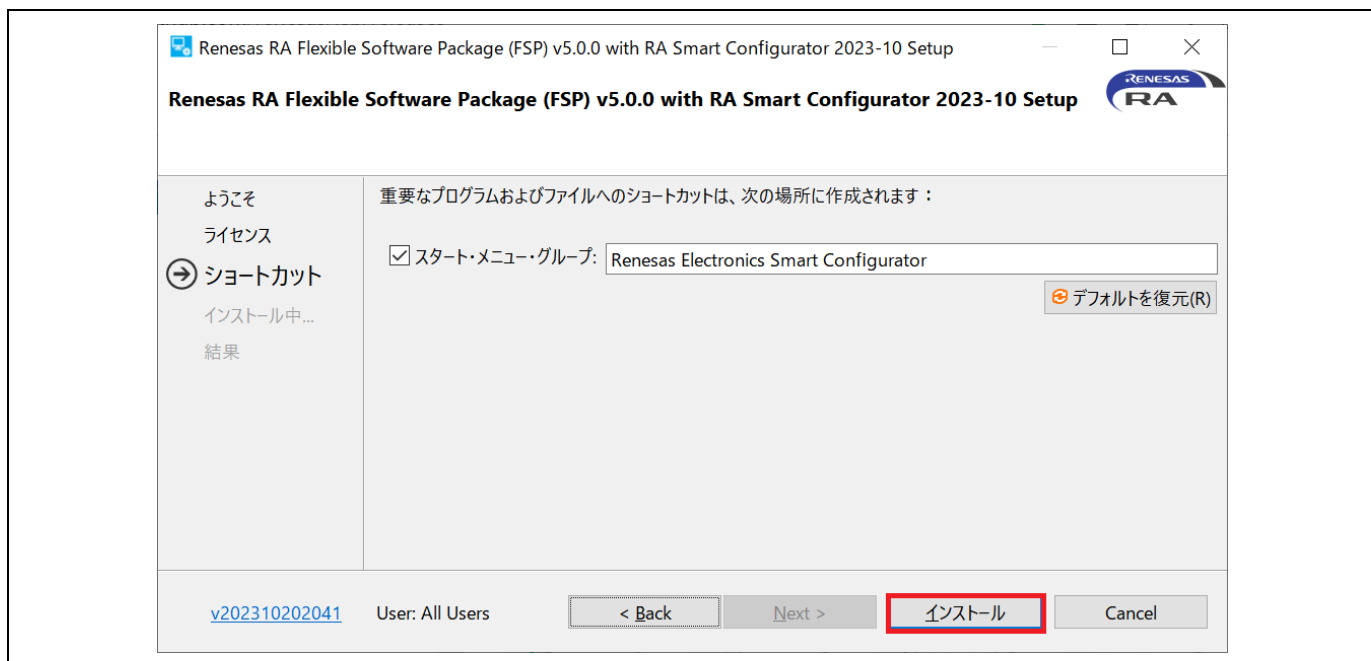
Renesas RA Flexible Software Package (FSP) v5.0.0 with RA Smart Configurator 2023-10 Setup

Renesas RA Flexible Software Package (FSP) v5.0.0 with RA Smart Configurator 2023-10 Setup

RENESAS RA

ようこそ
ライセンス
ショートカット
インストール中...
結果

重要なプログラムおよびファイルへのショートカットは、次の場所に作成されます：

スタート・メニュー・グループ: Renesas Electronics Smart Configurator

デフォルトを復元(R)

v202310202041 User: All Users < Back Next > インストール Cancel